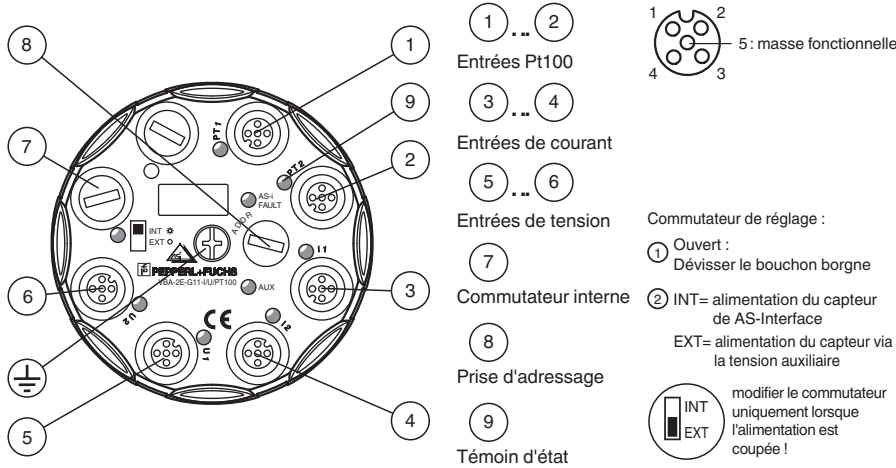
8
1
9
7
2
6
3
5
4

PT1
PT2
AS-i FAULT
ADDR
INT
EXT
PEPPERL+FUCHS
VBA-2E-G11-I/U/PT100
AUX
I1
I2
U1
U2
CE

1 .. 2
Entrées Pt100

3 .. 4
Entrées de courant

5 .. 6
Entrées de tension

7
Commutateur interne

8
Prise d'adressage

9
Témoin d'état

1
2
4
3
5 : masse fonctionnelle

Commutateur de réglage :

1 Ouvert : Dévisser le bouchon borgne

2 INT= alimentation du capteur de AS-Interface

EXT= alimentation du capteur via la tension auxiliaire

INT
EXT
modifier le commutateur uniquement lorsque l'alimentation est coupée !